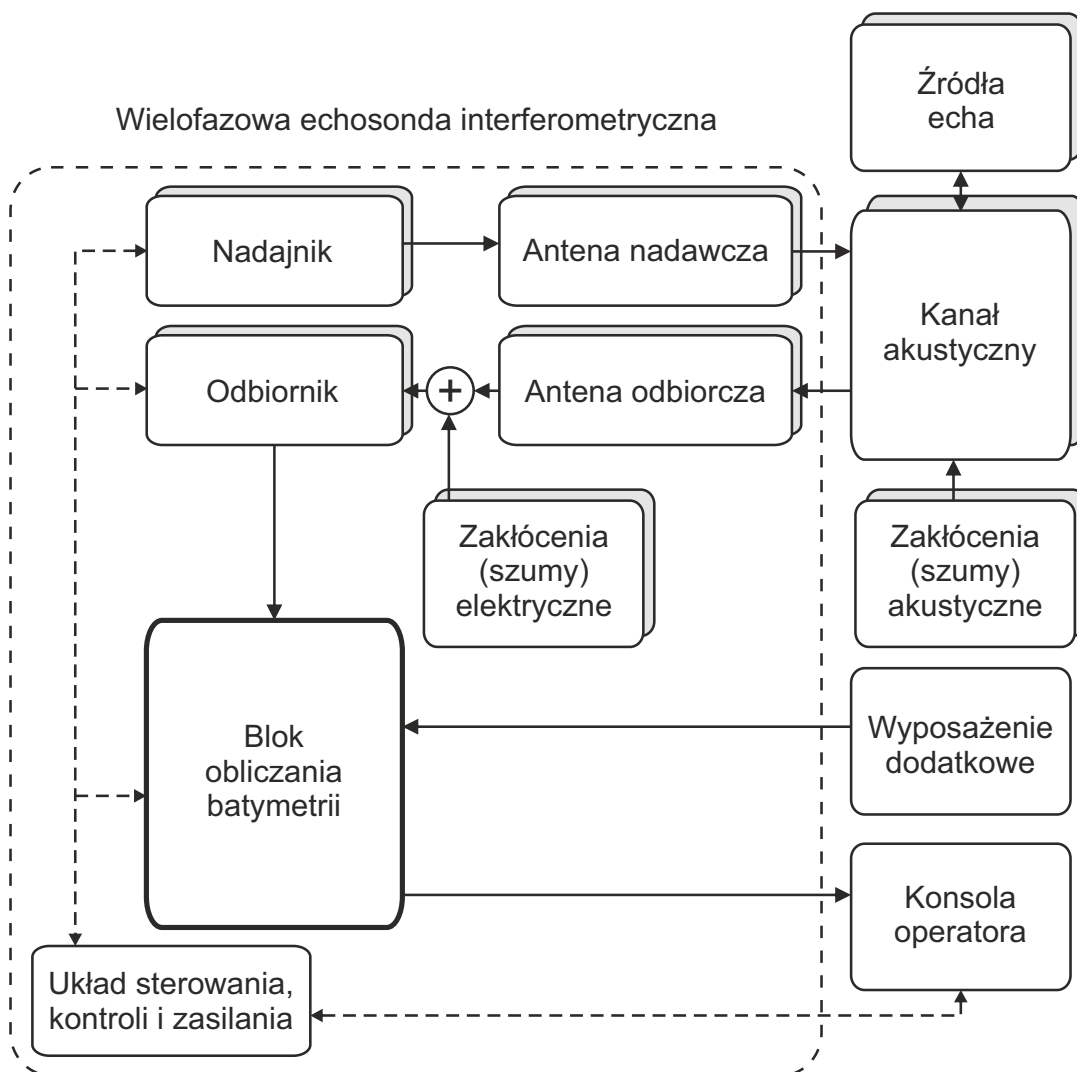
Źródła echa

Wielofazowa echosonda interferometryczna

Nadajnik

Antena nadawcza

Kanał akustyczny

Odbiornik

+

Antena odbiorcza

Zakłócenia (szumy) elektryczne

Zakłócenia (szumy) akustyczne

Blok obliczania batymetrii

Wyposażenie dodatkowe

Konsola operatora

Układ sterowania, kontroli i zasilania